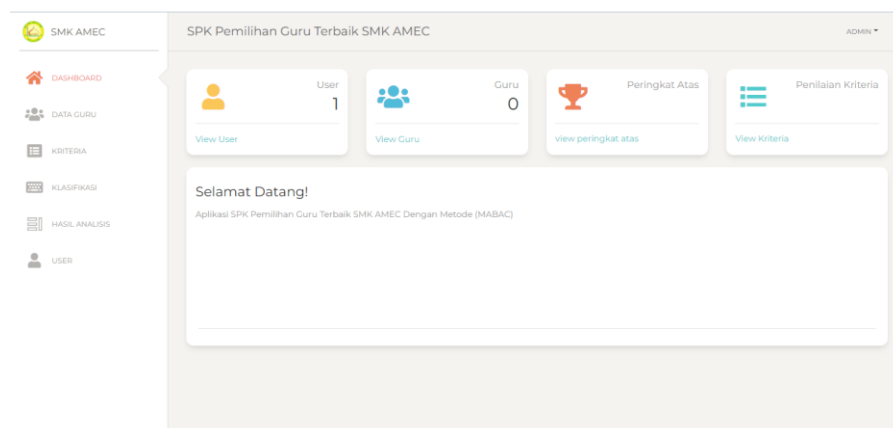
SMK AMEC

DASHBOARD
DATA GURU
KRITERIA
KLASIFIKASI
HASIL ANALISIS
USER

SPK Pemilihan Guru Terbaik SMK AMEC

ADMIN

User
1
View User

Guru
0
View Guru

Peringkat Atas
view peringkat atas

Penilaian Kriteria
View Kriteria

Selamat Datang!

Aplikasi SPK Pemilihan Guru Terbaik SMK AMEC Dengan Metode (MABAC)